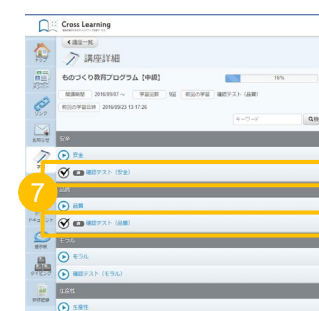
Cross Learning

◀講座一覧

講座詳細

ものづくり教育プログラム【中級】

16%

開講期間 2016/09/07 ~ 学習回数 9回 前回の学習 確認テスト（品質）

前回の学習日時 2016/09/23 13:17:26

キーワード

安全

安全

確認テスト（安全）

品質

品質

確認テスト（品質）

モラル

モラル

確認テスト（モラル）

生産性

生産性

7

ホーム

リンク

お知らせ

ドキュメント

掲示板

ダウンロード

学習履歴